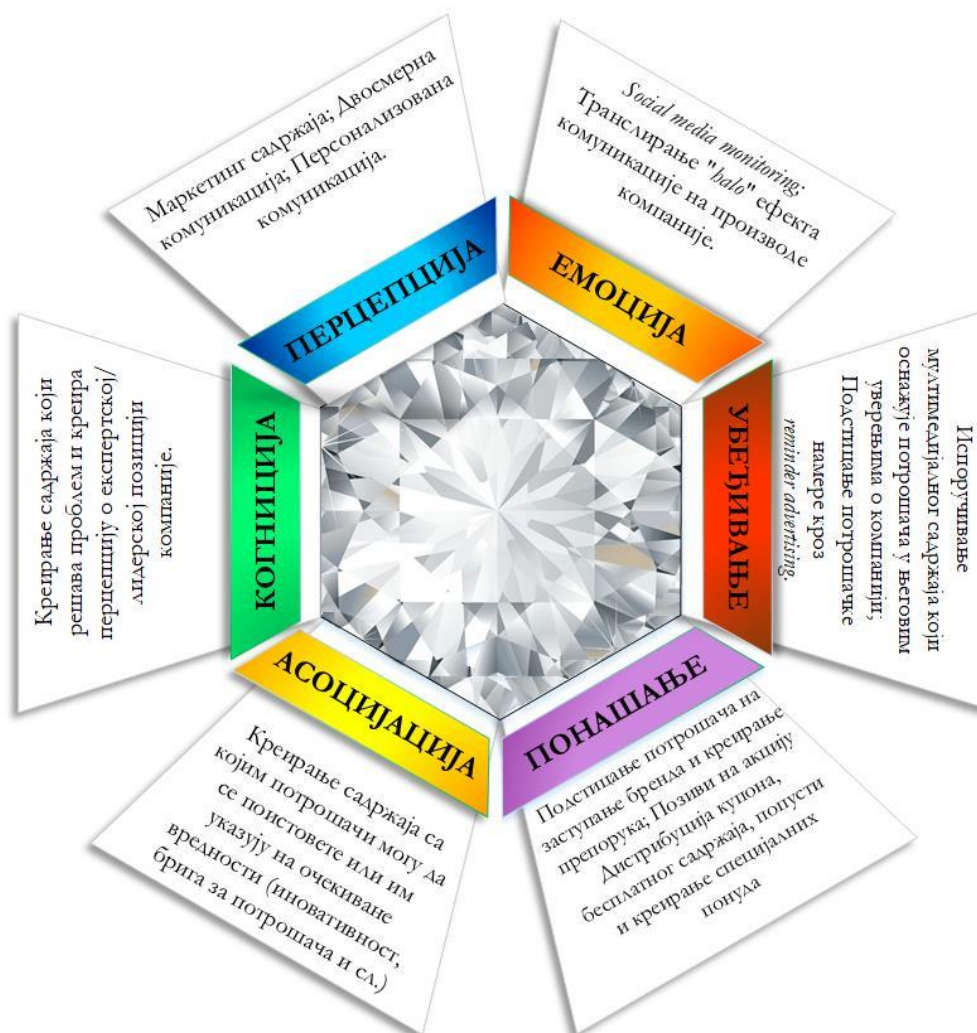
Маркетинг садржаја; Двосмерна комуникација; Персонализована комуникација.

ПЕРЦЕПЦИЈА

*Social media monitoring*; Транслирање "*halo*" ефекта комуникације на производе компаније.

ЕМОЦИЈА

Испоручивање мултимедијалног садржаја који оснажује потрошача у његовим уверењима о компанији; Подстицање потрошачке намере кроз *reminder advertising*.

УБЕЂИВАЊЕ

ПОНАШАЊЕ

Подстицање потрошача на заступање бренда и креирање препорука; Позиви на акцију Дистрибуција купона, бесплатног садржаја, попусти и креирање специјалних понуда

АСОЦИЈАЦИЈА

Креирање садржаја са којим потрошачи могу да се поистовете или им указују на очекиване вредности (иновативност, брига за потрошача и сл.)

КОГНИЦИЈА

Креирање садржаја који решава проблем и креира перцепцију о експертској/лидерској позицији компаније.